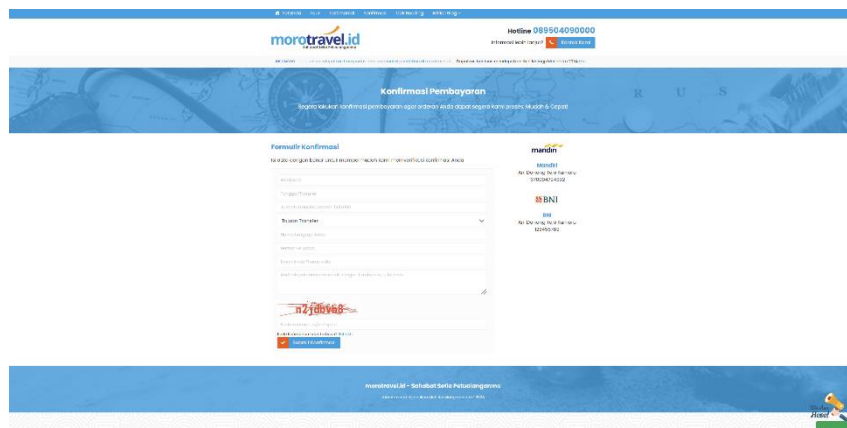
Sahabat Tour Cek Tiket Konfirmasi Cek Booking Info Blog

morotravel.id

Hotline 089904090000

Informasi lebih lanjut? Hubungi Kami

Konfirmasi Pembayaran

Segera lakukan konfirmasi pembayaran agar order anda dapat segera kami proses. Mudah & Cepat!

Formulir Konfirmasi

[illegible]

Tujuan Transfer

n2jdbv68

Kirim Konfirmasi

mandiri

Mandiri
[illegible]

BNI

BNI
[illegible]

morotravel.id - Sahabat Setia Petualanganmu

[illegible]